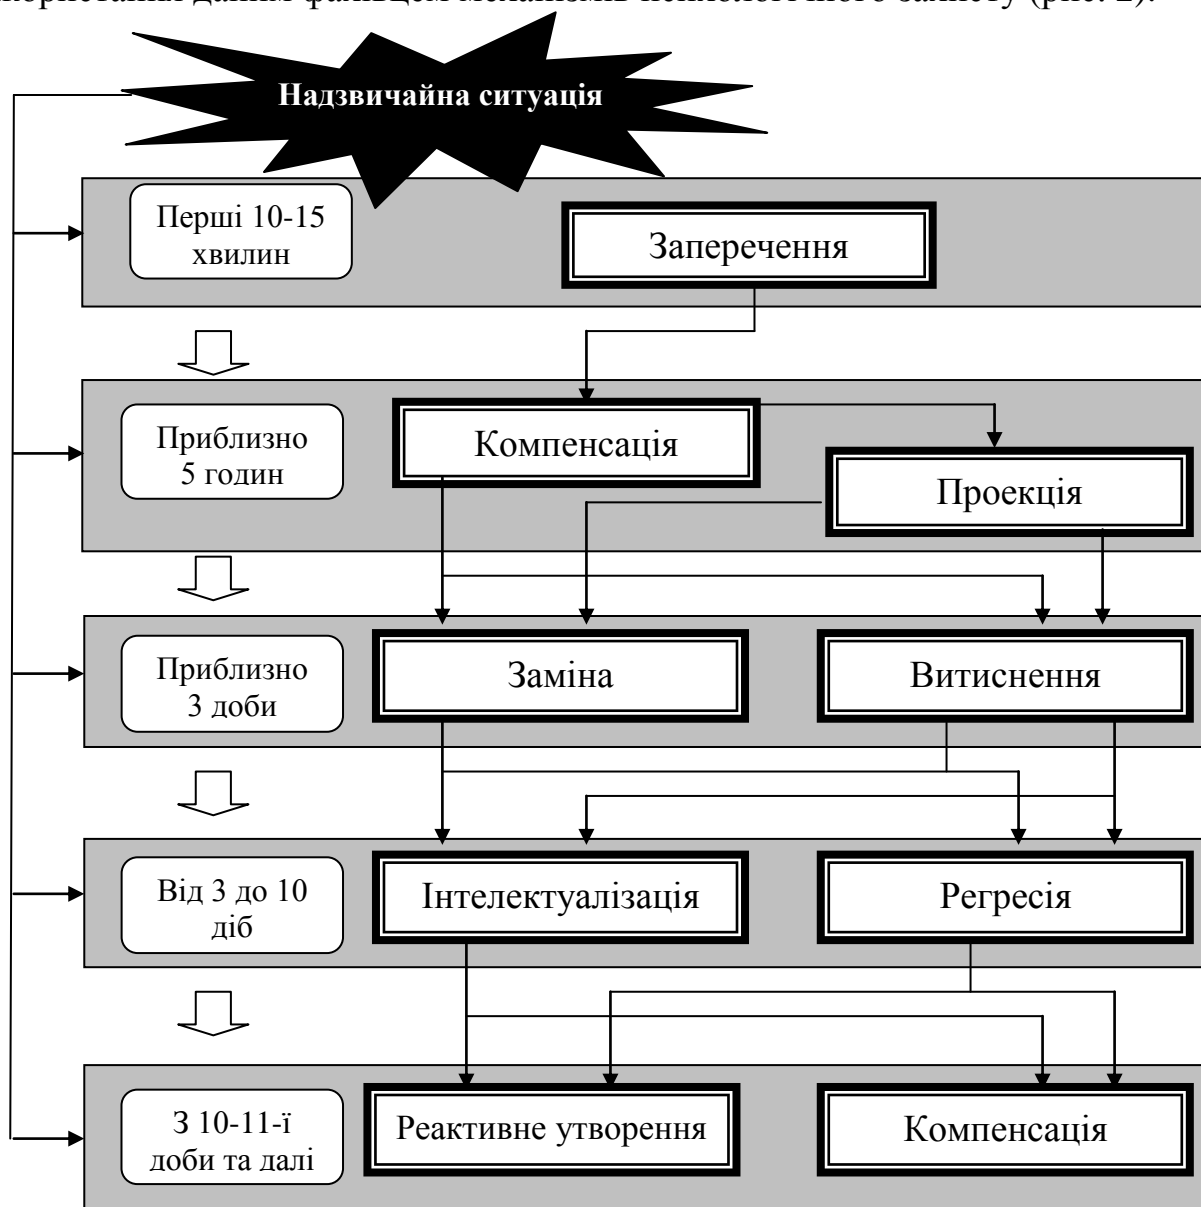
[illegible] (рис. 2).

Надзвичайна ситуація

Перші 10-15 хвилин

Заперечення

Приблизно 5 годин

Компенсація

Проекція

Приблизно 3 доби

Заміна

Витиснення

Від 3 до 10 діб

Інтелектуалізація

Регресія

З 10-11-ї доби та далі

Реактивне утворення

Компенсація